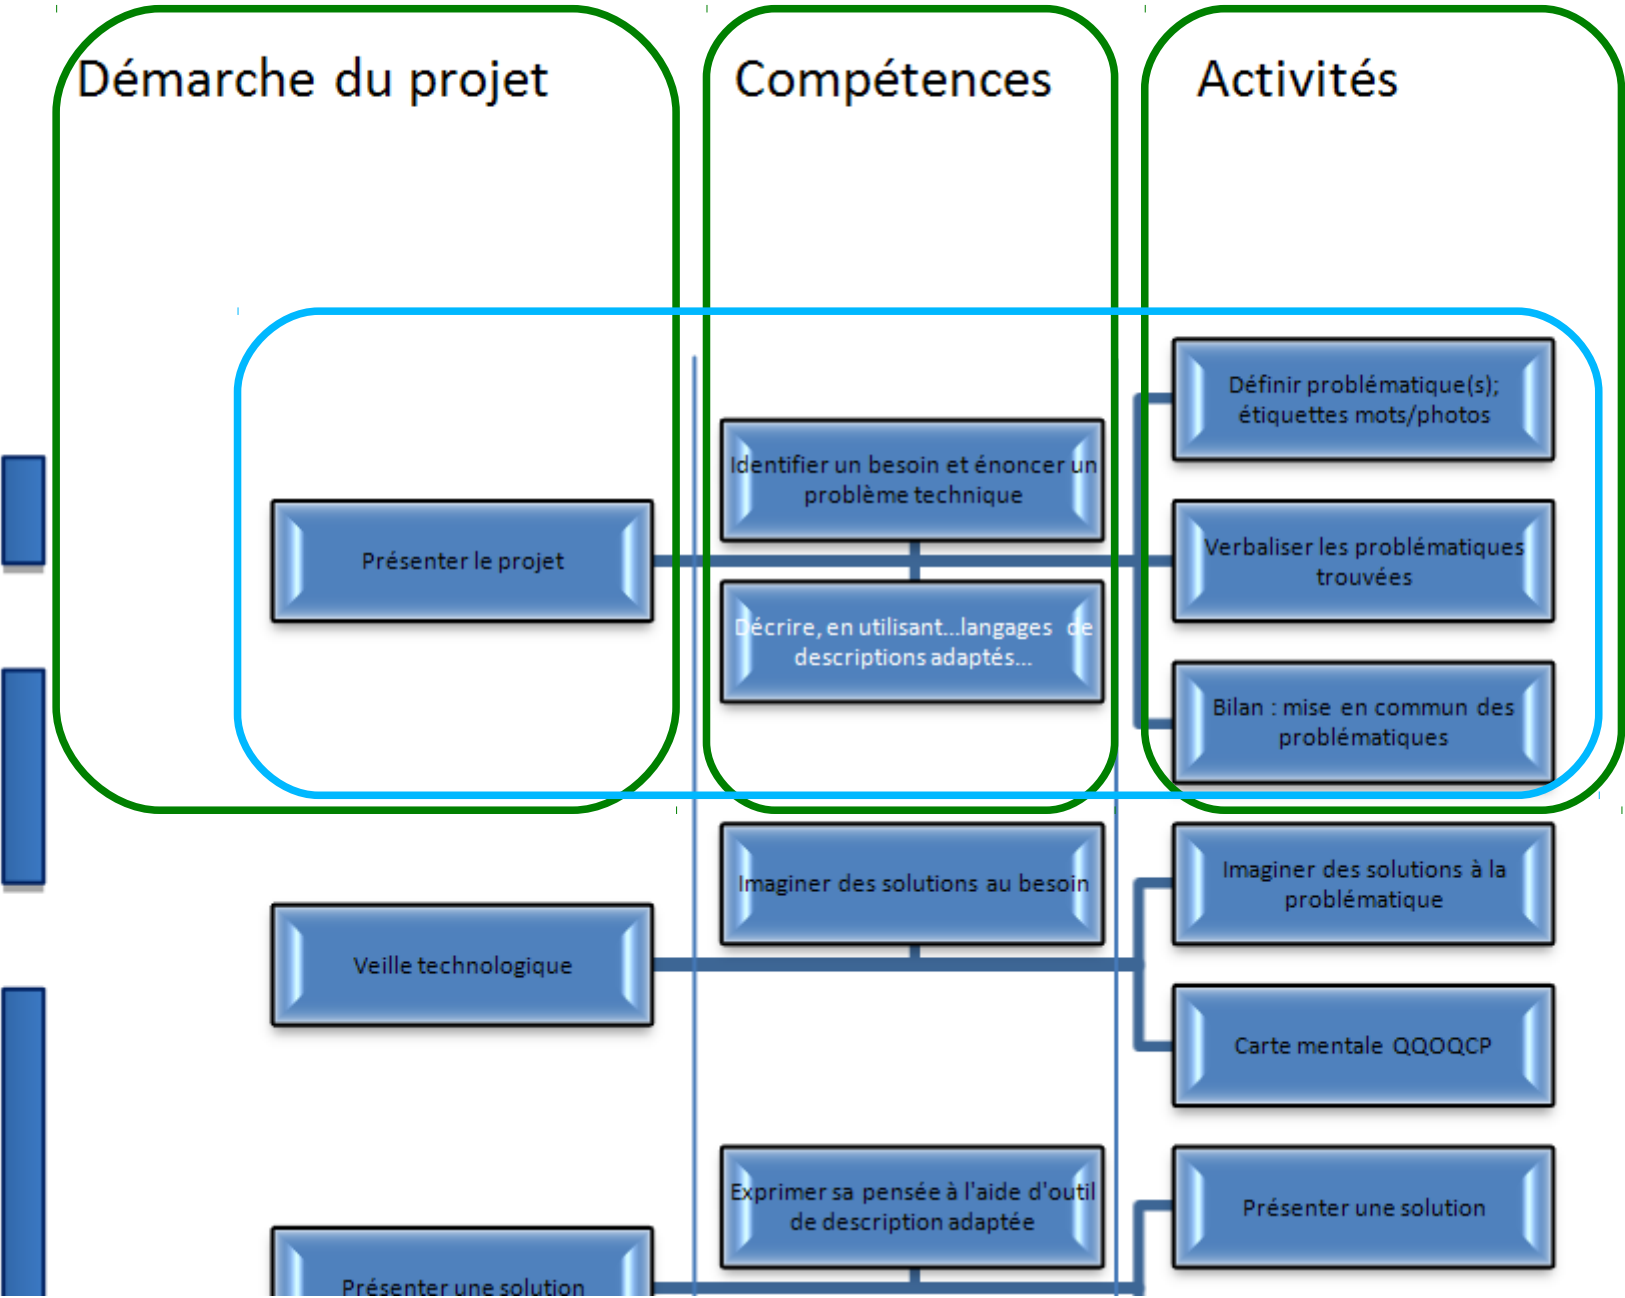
Démarche du projet

Compétences

Activités

Définir problématique(s); étiquettes mots/photos

Identifier un besoin et énoncer un problème technique

Présenter le projet

Verbaliser les problématiques trouvées

Décrire, en utilisant...langages de descriptions adaptés...

Bilan : mise en commun des problématiques

Imaginer des solutions au besoin

Imaginer des solutions à la problématique

Veille technologique

Carte mentale QQOQCP

Exprimer sa pensée à l'aide d'outil de description adaptée

Présenter une solution

Présenter une solution